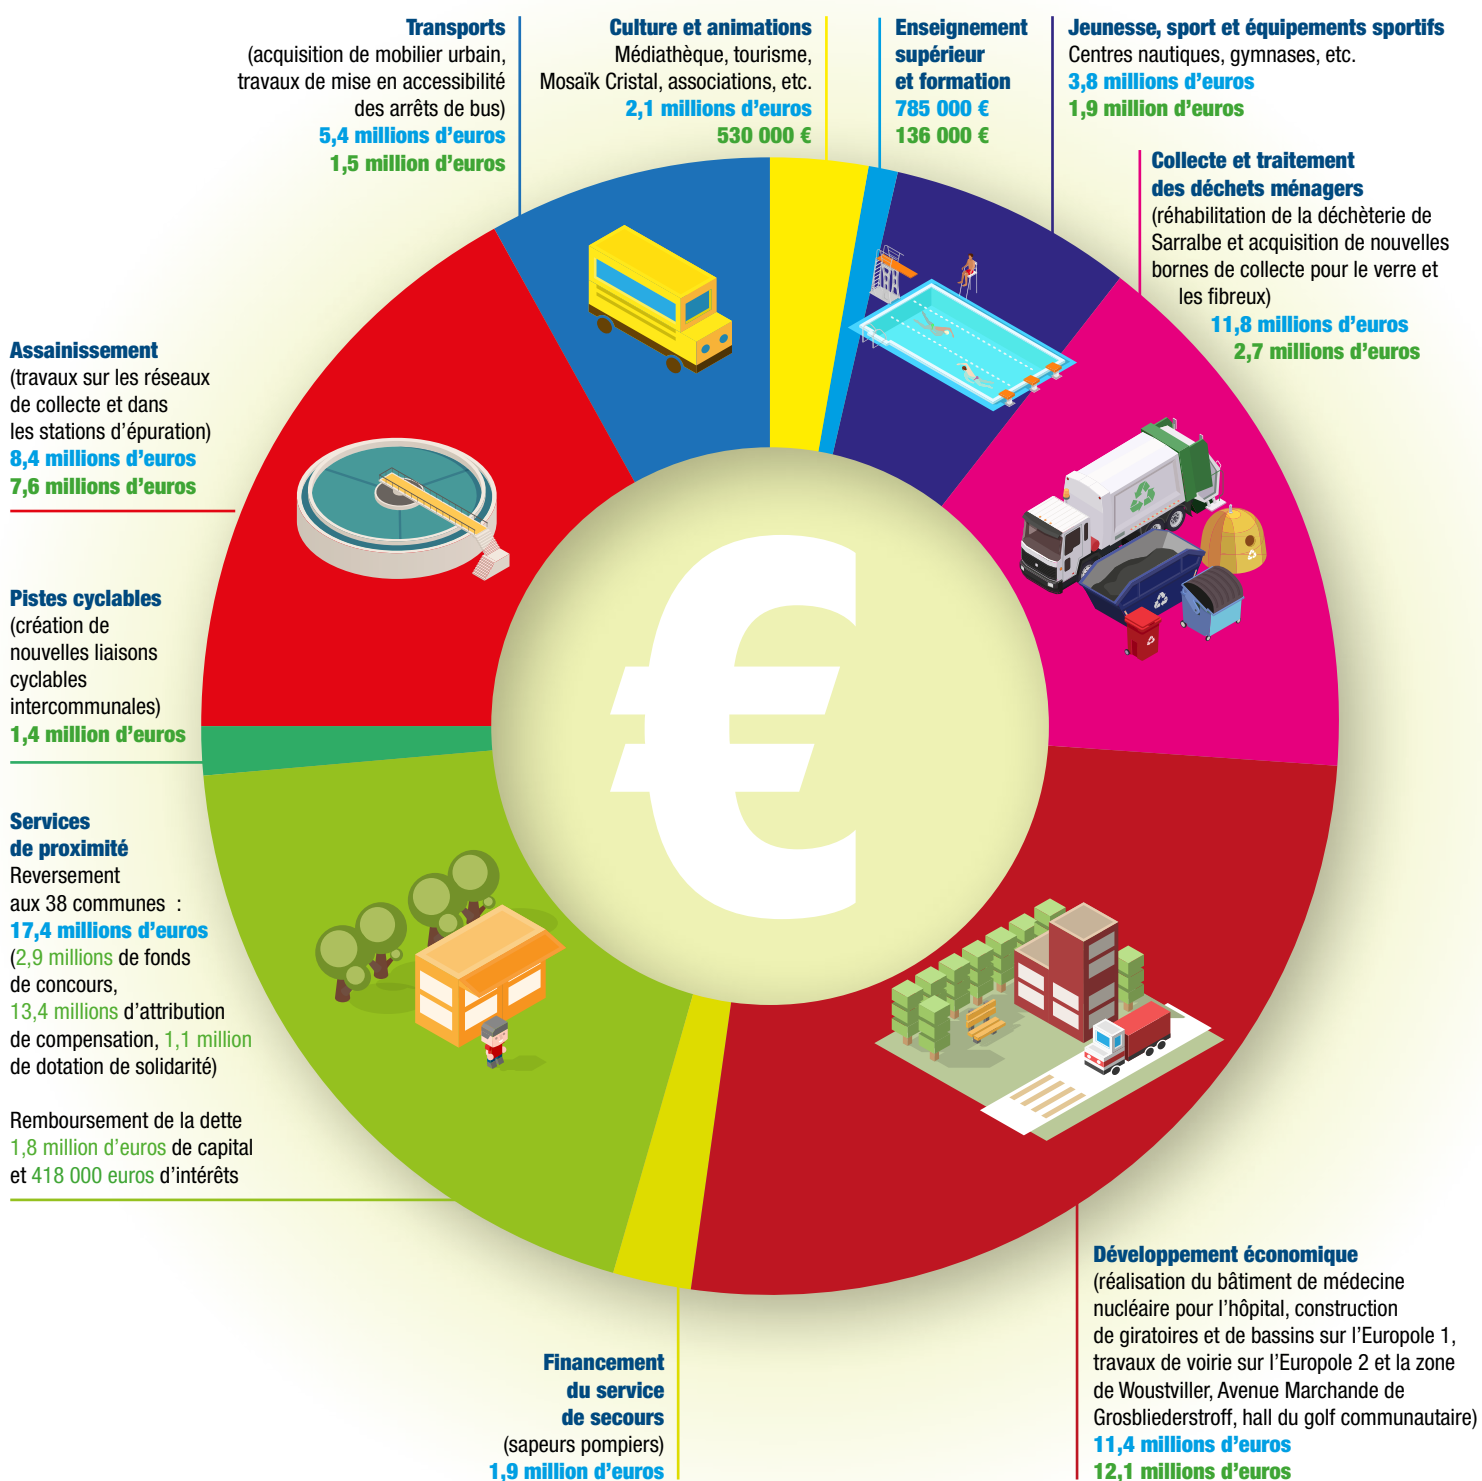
Transports
(acquisition de mobilier urbain, travaux de mise en accessibilité des arrêts de bus)
5,4 millions d'euros
1,5 million d'euros

Culture et animations
Médiathèque, tourisme, Mosaïk Cristal, associations, etc.
2,1 millions d'euros
530 000 €

Enseignement supérieur et formation
785 000 €
136 000 €

Jeunesse, sport et équipements sportifs
Centres nautiques, gymnases, etc.
3,8 millions d'euros
1,9 million d'euros

Collecte et traitement des déchets ménagers
(réhabilitation de la déchèterie de Sarralbe et acquisition de nouvelles bornes de collecte pour le verre et les fibreux)
11,8 millions d'euros
2,7 millions d'euros

Assainissement
(travaux sur les réseaux de collecte et dans les stations d'épuration)
8,4 millions d'euros
7,6 millions d'euros

Pistes cyclables
(création de nouvelles liaisons cyclables intercommunales)
1,4 million d'euros

€

Services de proximité
Reversement aux 38 communes :
17,4 millions d'euros
(2,9 millions de fonds de concours, 13,4 millions d'attribution de compensation, 1,1 million de dotation de solidarité)

Remboursement de la dette
1,8 million d'euros de capital et 418 000 euros d'intérêts

Développement économique
(réalisation du bâtiment de médecine nucléaire pour l'hôpital, construction de giratoires et de bassins sur l'Europole 1, travaux de voirie sur l'Europole 2 et la zone de Woustviller, Avenue Marchande de Grosbliederstroff, hall du golf communautaire)
11,4 millions d'euros
12,1 millions d'euros

Financement du service de secours
(sapeurs pompiers)
1,9 million d'euros